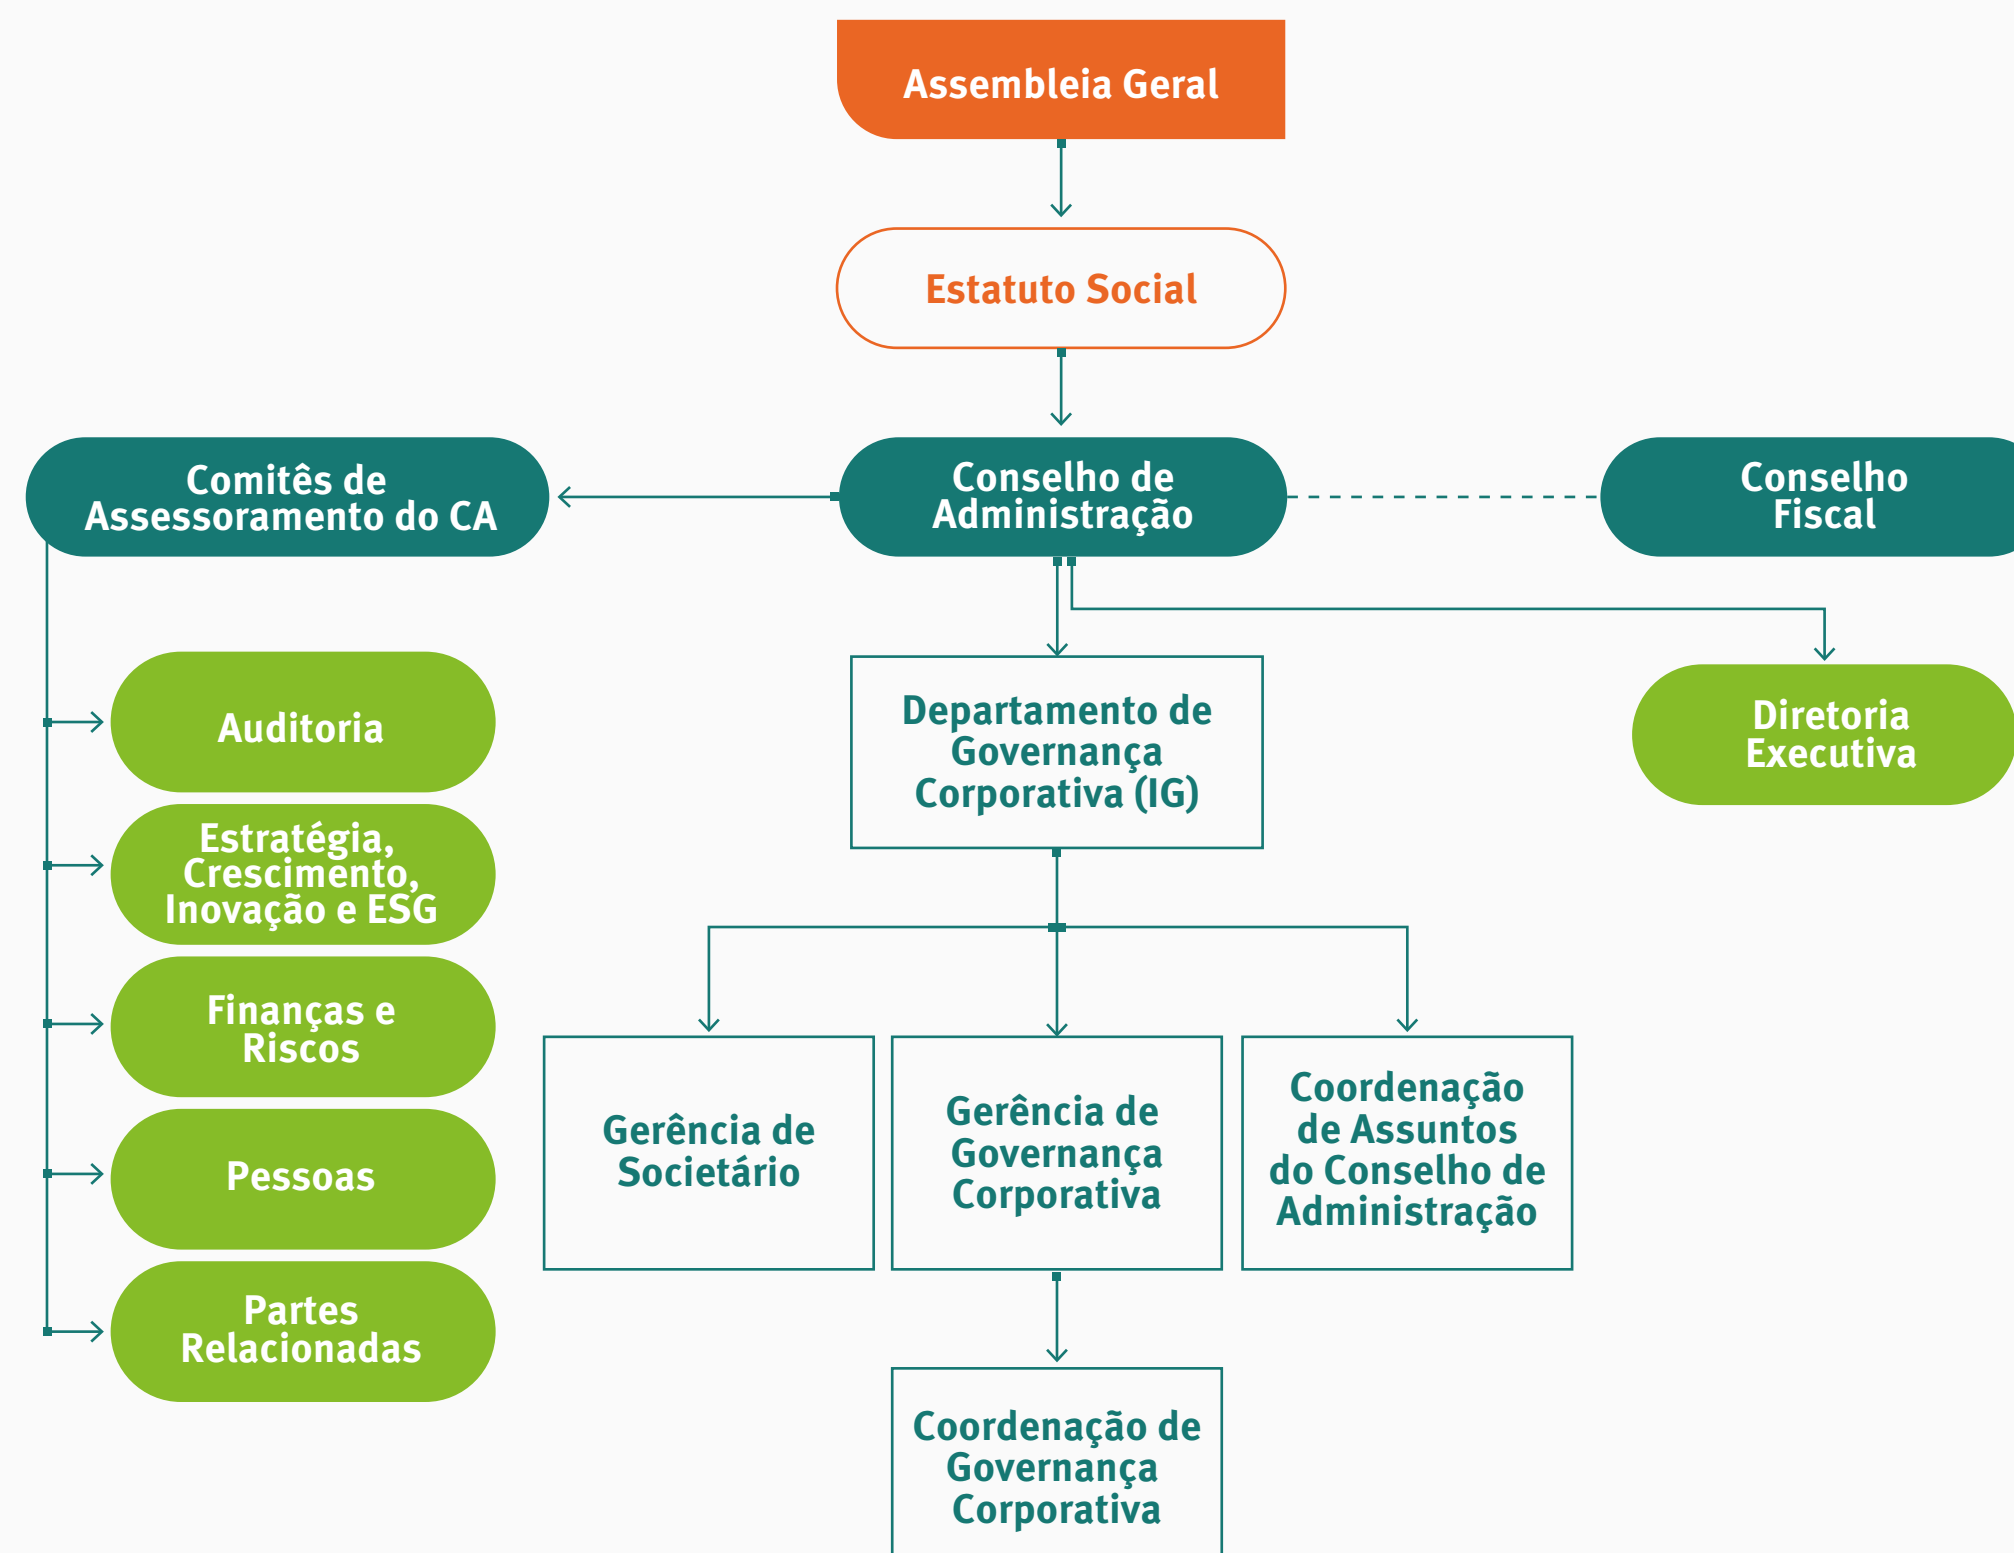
Assembleia Geral

Estatuto Social

Comitês de Assessoramento do CA

Conselho de Administração

Conselho Fiscal

Auditoria

Estratégia, Crescimento, Inovação e ESG

Finanças e Riscos

Pessoas

Partes Relacionadas

Departamento de Governança Corporativa (IG)

Diretoria Executiva

Gerência de Societário

Gerência de Governança Corporativa

Coordenação de Assuntos do Conselho de Administração

Coordenação de Governança Corporativa